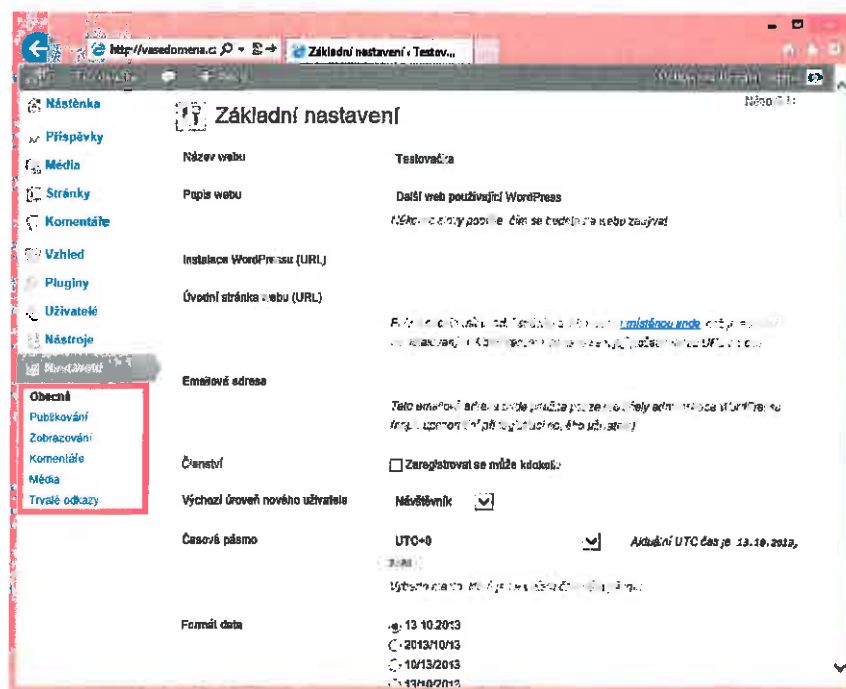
http://vasedomena.c
Základní nastavení ‹ Testov...

Nástěnka
Příspěvky
Média
Stránky
Komentáře
Vzhled
Pluginy
Uživatelé
Nástroje
Nastavení
Obecné
Publikování
Zobrazování
Komentáře
Média
Trvalé odkazy

Základní nastavení

Nápověda

Název webu
Testovačka

Popis webu
Další web používající WordPress
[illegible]

Instalace WordPressu (URL)

Úvodní stránka webu (URL)
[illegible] umístěnou jinde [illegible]

Emailová adresa
Tato emailová adresa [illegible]

Členství
Zaregistrovat se může kdokoliv

Výchozí úroveň nového uživatele
Návštěvník

Časové pásmo
UTC+0
Aktuální UTC čas je 13.10.2013,
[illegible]

Formát data
13.10.2013
2013/10/13
10/13/2013
13/10/2013